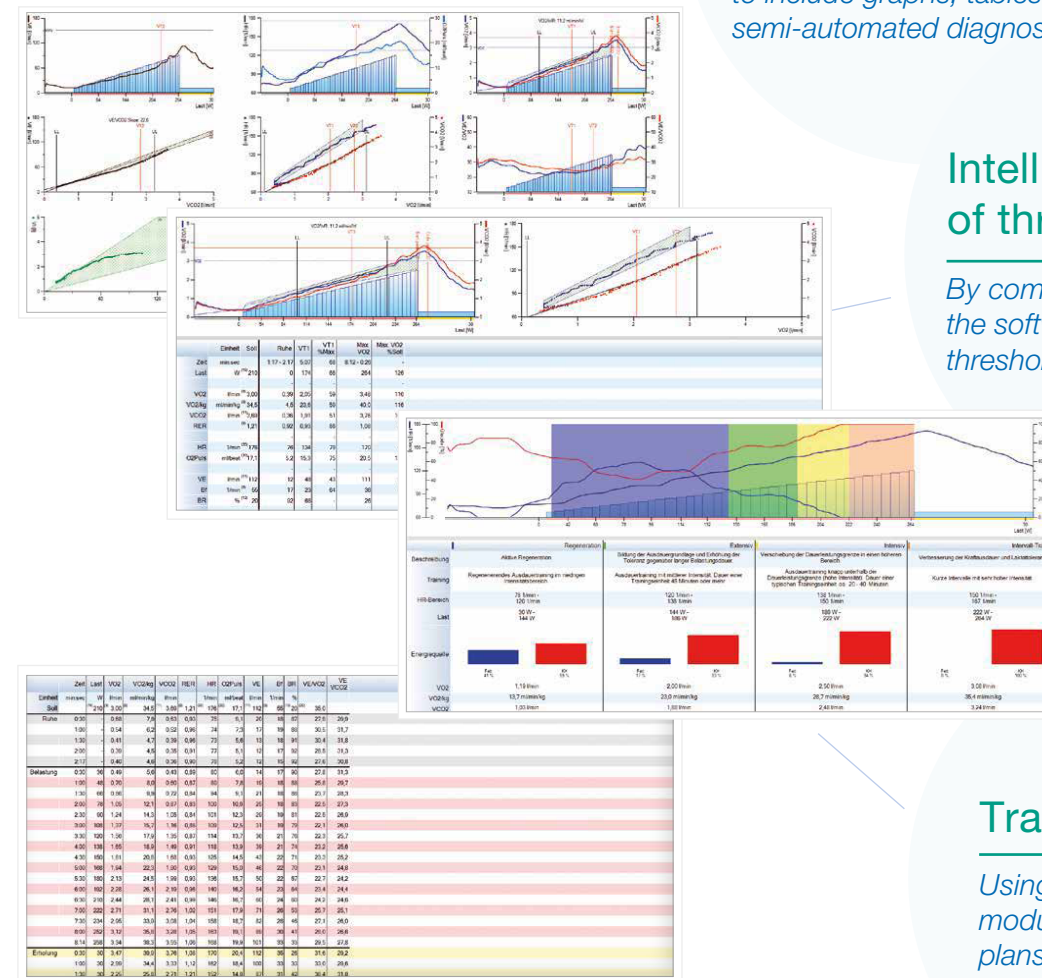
to include graphs, tables
semi-automated diagnos

Intell
of thr

By com
the soft
thresho

Tra

Using
modu
plans

| | Einheit | Soll | Ruhe | VT1 | VT1 %Max | Max VO2 | Max. VO2 %Soll |
|---|---|---|---|---|---|---|---|
| Zeit | mm:ss | | 1:17 - 2:17 | 5:07 | 60 | 8:12 - 8:20 | |
| Last | W | 210 | 0 | 174 | 66 | 264 | 126 |
| VO2 | l/min | 3,00 | 0,39 | 2,05 | 59 | 3,48 | 116 |
| VO2/kg | ml/min/kg | 34,5 | 4,6 | 23,6 | 59 | 40,0 | 116 |
| VCO2 | l/min | | 0,36 | 1,91 | 51 | 3,76 | |
| RER | | 1,21 | 0,92 | 0,93 | 86 | 1,08 | |
| HR | 1/min | 176 | 76 | 134 | 79 | 170 | |
| O2Puls | ml/beat | 17,1 | 5,2 | 15,3 | 75 | 20,5 | |
| VE | l/min | 112 | 12 | 48 | 43 | 111 | |
| BF | 1/min | 56 | 17 | 23 | 64 | 36 | |
| BR | % | 20 | 92 | 66 | | 26 | |

| | Regeneration | Extensiv | Intensiv | Intervall-Tr |
|---|---|---|---|---|
| Beschreibung | Aktive Regeneration | Bildung der Ausdauergrundlage und Erhöhung der Toleranz gegenüber langer Belastungsdauer | Verschiebung der Dauerleistungsgrenze in einen höheren Bereich | Verbesserung der Kraftausdauer und Laktattoleranz |
| Training | Regenerierendes Ausdauertraining im niedrigen Intensitätsbereich | Ausdauertraining mit mittlerer Intensität. Dauer einer Trainingseinheit 45 Minuten oder mehr | Ausdauertraining knapp unterhalb der Dauerleistungsgrenze (hohe Intensität). Dauer einer typischen Trainingseinheit ca. 20 - 40 Minuten | Kurze Intervalle mit sehr hoher Intensität |
| HR-Bereich | 76 1/min - 120 1/min | 120 1/min - 135 1/min | 135 1/min - 150 1/min | 150 1/min - 167 1/min |
| Last | 50 W - 144 W | 144 W - 186 W | 186 W - 222 W | 222 W - 264 W |
| VO2 | 1,19 l/min | 2,00 l/min | 2,50 l/min | 3,08 l/min |
| VO2/kg | 13,7 ml/min/kg | 23,0 ml/min/kg | 28,7 ml/min/kg | 35,4 ml/min/kg |
| VCO2 | 1,00 l/min | 1,88 l/min | 2,48 l/min | 3,24 l/min |

Energiequelle: Fet 41% KH 59% | Fet 17% KH 83% | Fet 6% KH 94% | Fet 0% KH 100%

| | Zeit | Last | VO2 | VO2/kg | VCO2 | RER | HR | O2Puls | VE | BF | BR | VE/VO2 | VE VCO2 |
|---|---|---|---|---|---|---|---|---|---|---|---|---|---|
| Einheit | mm:ss | W | l/min | ml/min/kg | l/min | | 1/min | ml/beat | l/min | 1/min | % | | |
| Soll | | 210 | 3,00 | 34,5 | 1,21 | 176 | 17,1 | 112 | 56 | 20 | | 35,0 | |
| Ruhe | 0:30 | - | 0,68 | 7,8 | 0,63 | 0,93 | 75 | 9,1 | 20 | 16 | 82 | 27,8 | 29,9 |
| | 1:00 | - | 0,54 | 6,2 | 0,52 | 0,96 | 74 | 7,3 | 17 | 19 | 88 | 30,5 | 31,7 |
| | 1:30 | - | 0,41 | 4,7 | 0,39 | 0,96 | 73 | 5,6 | 13 | 18 | 91 | 30,4 | 31,8 |
| | 2:00 | - | 0,39 | 4,5 | 0,36 | 0,91 | 73 | 5,1 | 12 | 17 | 92 | 29,8 | 33,3 |
| | 2:17 | - | 0,40 | 4,6 | 0,36 | 0,90 | 78 | 5,2 | 12 | 15 | 92 | 27,6 | 30,8 |
| Belastung | 0:30 | 36 | 0,49 | 5,6 | 0,43 | 0,89 | 80 | 6,0 | 14 | 17 | 90 | 27,8 | 31,3 |
| | 1:00 | 48 | 0,70 | 8,0 | 0,60 | 0,87 | 92 | 7,6 | 18 | 18 | 88 | 25,8 | 29,7 |
| | 1:30 | 60 | 0,86 | 9,9 | 0,72 | 0,84 | 94 | 9,1 | 21 | 18 | 86 | 23,7 | 28,3 |
| | 2:00 | 78 | 1,05 | 12,1 | 0,87 | 0,83 | 100 | 10,5 | 25 | 18 | 83 | 22,5 | 27,3 |
| | 2:30 | 90 | 1,24 | 14,3 | 1,08 | 0,84 | 101 | 12,3 | 26 | 19 | 81 | 22,6 | 26,9 |
| | 3:00 | 108 | 1,37 | 15,7 | 1,16 | 0,86 | 109 | 12,5 | 31 | 19 | 79 | 22,1 | 26,0 |
| | 3:30 | 120 | 1,56 | 17,9 | 1,35 | 0,87 | 114 | 13,7 | 36 | 21 | 76 | 22,3 | 25,7 |
| | 4:00 | 138 | 1,65 | 18,9 | 1,49 | 0,91 | 118 | 13,9 | 36 | 21 | 74 | 23,2 | 25,6 |
| | 4:30 | 150 | 1,81 | 20,8 | 1,63 | 0,93 | 125 | 14,5 | 42 | 22 | 71 | 23,3 | 25,2 |
| | 5:00 | 168 | 1,94 | 22,3 | 1,80 | 0,93 | 129 | 15,0 | 46 | 22 | 70 | 23,1 | 24,8 |
| | 5:30 | 180 | 2,13 | 24,5 | 1,99 | 0,93 | 135 | 15,7 | 50 | 22 | 67 | 22,7 | 24,2 |
| | 6:00 | 192 | 2,28 | 26,1 | 2,19 | 0,96 | 140 | 16,2 | 54 | 23 | 64 | 23,4 | 24,4 |
| | 6:30 | 210 | 2,44 | 28,1 | 2,41 | 0,99 | 146 | 16,7 | 60 | 24 | 60 | 24,3 | 24,6 |
| | 7:00 | 222 | 2,71 | 31,1 | 2,76 | 1,02 | 151 | 17,9 | 71 | 26 | 53 | 25,7 | 25,1 |
| | 7:30 | 234 | 2,95 | 33,9 | 3,08 | 1,04 | 158 | 18,7 | 82 | 29 | 46 | 27,1 | 26,0 |
| | 8:00 | 252 | 3,12 | 35,9 | 3,28 | 1,05 | 163 | 19,1 | 89 | 30 | 41 | 28,0 | 26,6 |
| | 8:14 | 258 | 3,34 | 38,3 | 3,55 | 1,06 | 168 | 19,9 | 101 | 33 | 33 | 29,5 | 27,8 |
| Erholung | 0:30 | 30 | 3,47 | 39,9 | 3,76 | 1,08 | 170 | 20,4 | 112 | 36 | 26 | 31,6 | 29,2 |
| | 1:00 | 30 | 2,99 | 34,4 | 3,33 | 1,12 | 162 | 18,4 | 100 | 33 | 33 | 33,0 | 29,6 |
| | 1:30 | 30 | 2,25 | 25,8 | 2,71 | 1,21 | 152 | 14,8 | 81 | 33 | 42 | 35,4 | 29,8 |